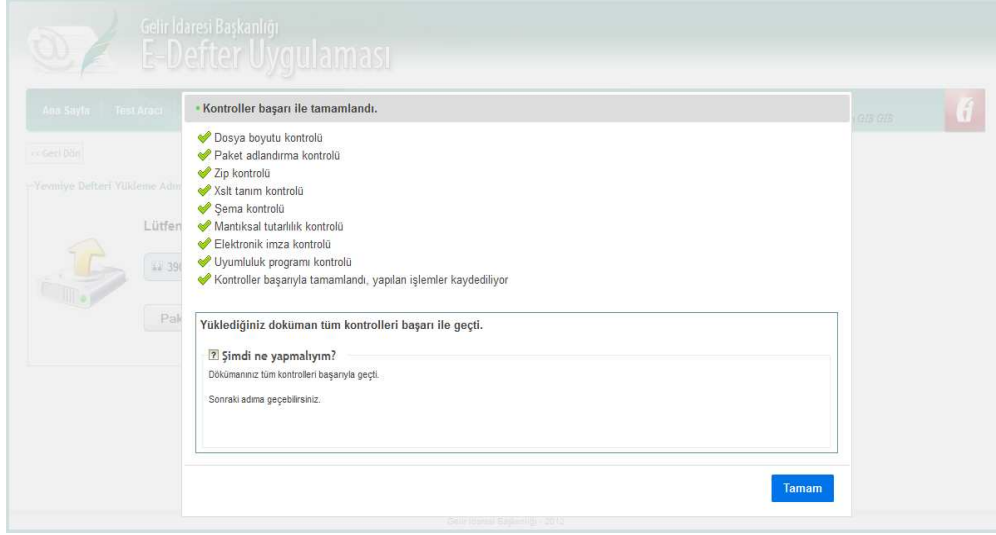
Gelir İdaresi Başkanlığı
E-Defter Uygulaması

Ana Sayfa Test Aracı

<< Geri Dön

Yevmiye Defteri Yükleme Adı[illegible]

Lütfen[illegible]

Pak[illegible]

• Kontroller başarı ile tamamlandı.

Dosya boyutu kontrolü
Paket adlandırma kontrolü
Zip kontrolü
Xslt tanım kontrolü
Şema kontrolü
Mantıksal tutarlılık kontrolü
Elektronik imza kontrolü
Uyumluluk programı kontrolü
Kontroller başarıyla tamamlandı, yapılan işlemler kaydediliyor

Yüklediğiniz doküman tüm kontrolleri başarı ile geçti.

Şimdi ne yapmalıyım?

Dökümanınız tüm kontrolleri başarıyla geçti.

Sonraki adıma geçebilirsiniz.

Tamam

Gelir İdaresi Başkanlığı 2012